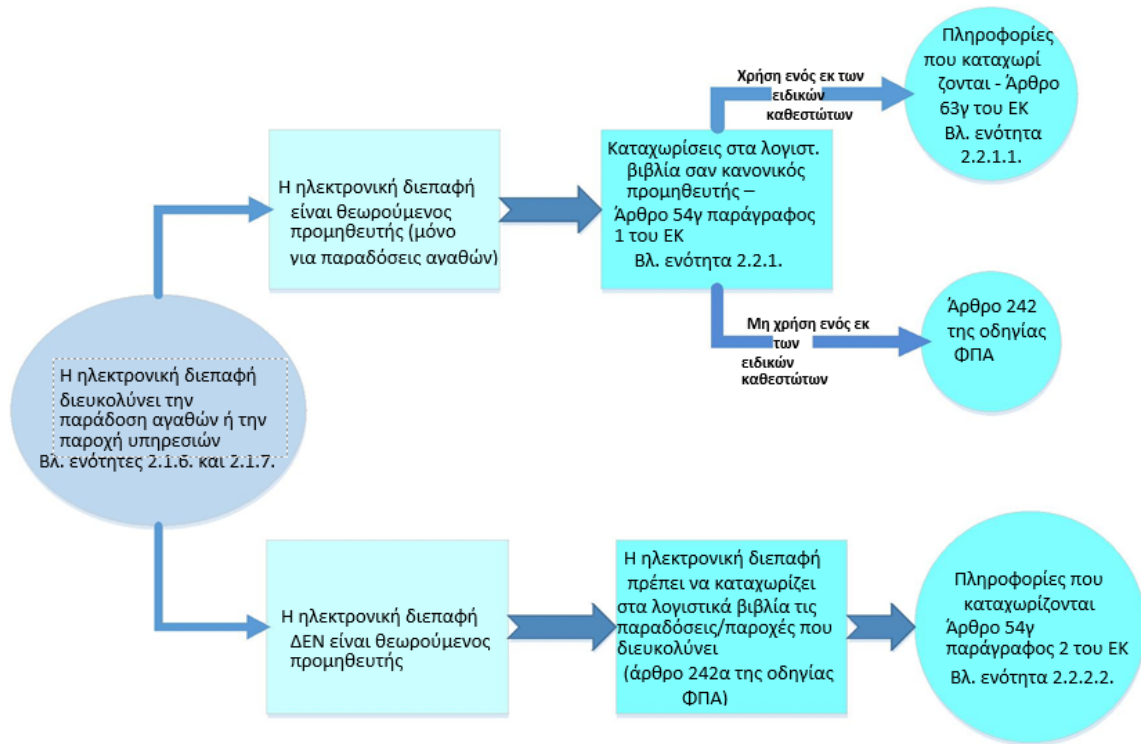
Η ηλεκτρονική διεπαφή διευκολύνει την παράδοση αγαθών ή την παροχή υπηρεσιών Βλ. ενότητες 2.1.6. και 2.1.7.

Η ηλεκτρονική διεπαφή είναι θεωρούμενος προμηθευτής (μόνο για παραδόσεις αγαθών)

Καταχωρίσεις στα λογιστ. βιβλία σαν κανονικός προμηθευτής – Άρθρο 54γ παράγραφος 1 του ΕΚ Βλ. ενότητα 2.2.1.

Χρήση ενός εκ των ειδικών καθεστώτων

Πληροφορίες που καταχωρίζονται - Άρθρο 63γ του ΕΚ Βλ. ενότητα 2.2.1.1.

Μη χρήση ενός εκ των ειδικών καθεστώτων

Άρθρο 242 της οδηγίας ΦΠΑ

Η ηλεκτρονική διεπαφή ΔΕΝ είναι θεωρούμενος προμηθευτής

Η ηλεκτρονική διεπαφή πρέπει να καταχωρίζει στα λογιστικά βιβλία τις παραδόσεις/παροχές που διευκολύνει (άρθρο 242α της οδηγίας ΦΠΑ)

Πληροφορίες που καταχωρίζονται Άρθρο 54γ παράγραφος 2 του ΕΚ Βλ. ενότητα 2.2.2.2.